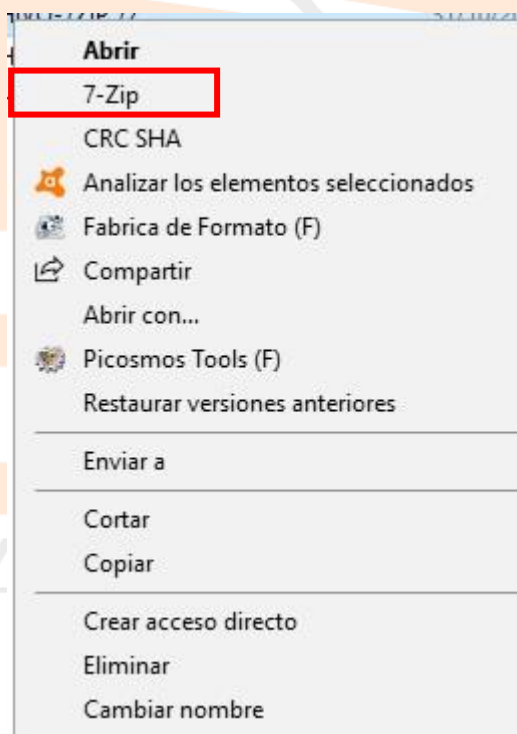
Abrir
7-Zip
CRC SHA
Analizar los elementos seleccionados
Fabrica de Formato (F)
Compartir
Abrir con...
Picosmos Tools (F)
Restaurar versiones anteriores
Enviar a
Cortar
Copiar
Crear acceso directo
Eliminar
Cambiar nombre